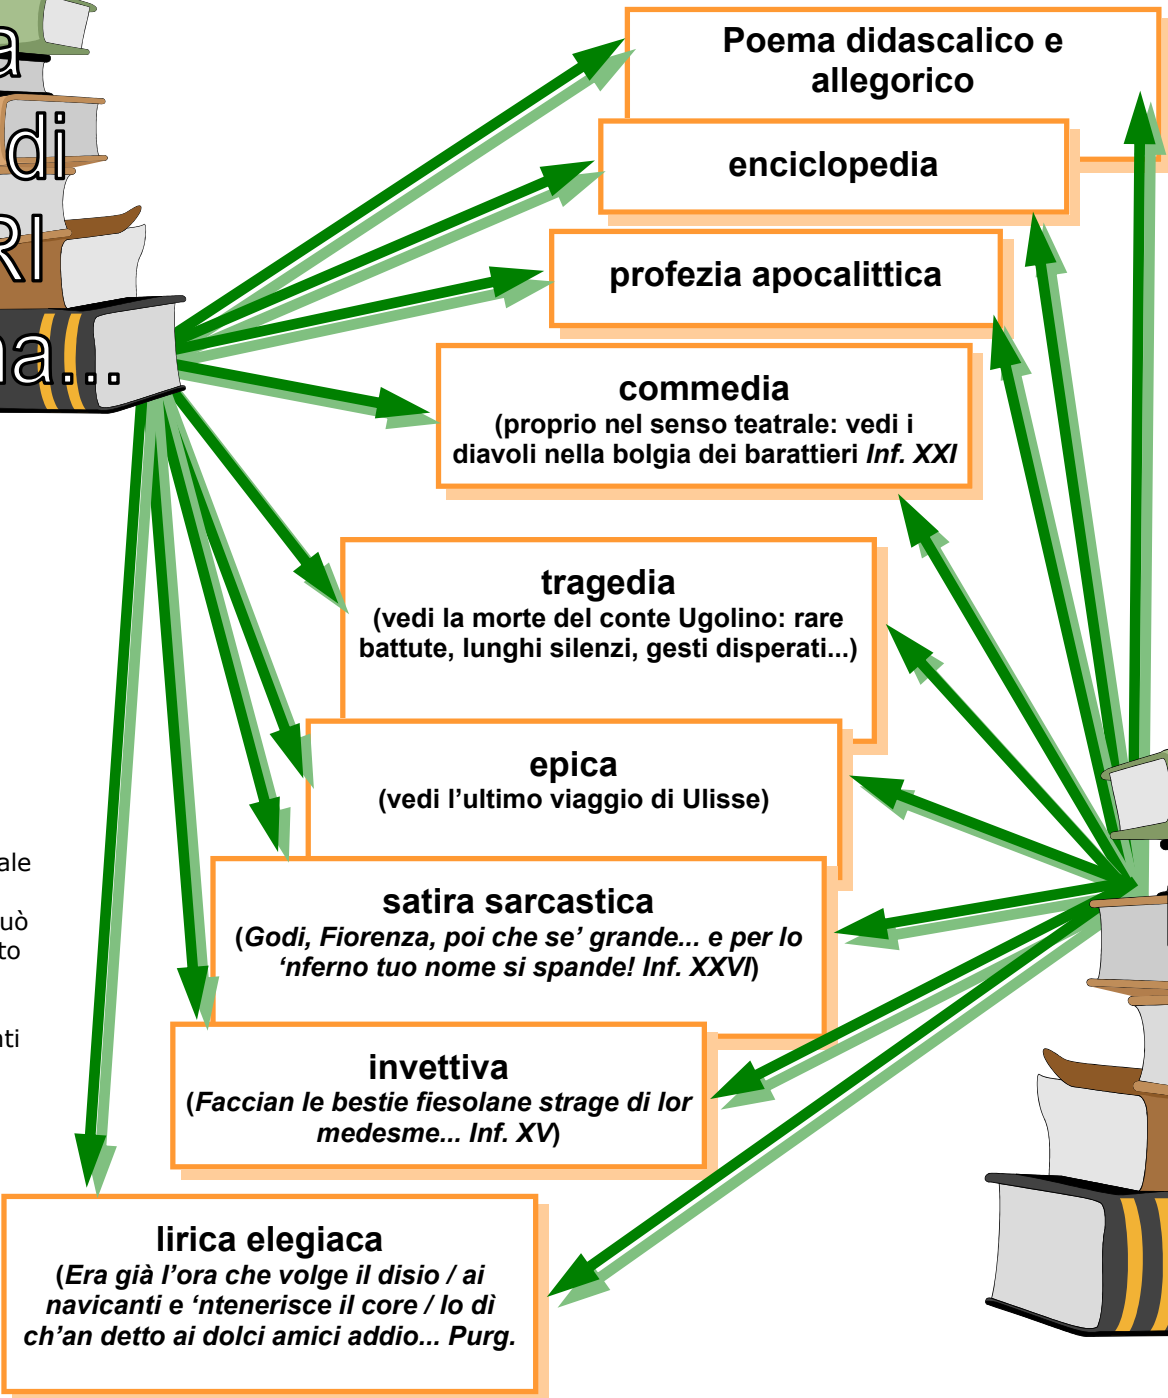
a
di
RI
na...

Poema didascalico e allegorico

enciclopedia

profezia apocalittica

commedia
(proprio nel senso teatrale: vedi i diavoli nella bolgia dei barattieri *Inf. XXI*

tragedia
(vedi la morte del conte Ugolino: rare battute, lunghi silenzi, gesti disperati...)

epica
(vedi l'ultimo viaggio di Ulisse)

ale

uò
to

nti

satira sarcastica
(*Godi, Fiorenza, poi che se' grande... e per lo 'nferno tuo nome si spande! Inf. XXVI*)

invettiva
(*Faccian le bestie fiesolane strage di lor medesme... Inf. XV*)

lirica elegiaca
(*Era già l'ora che volge il disio / ai navicanti e 'ntenerisce il core / lo dì ch'an detto ai dolci amici addio... Purg.*